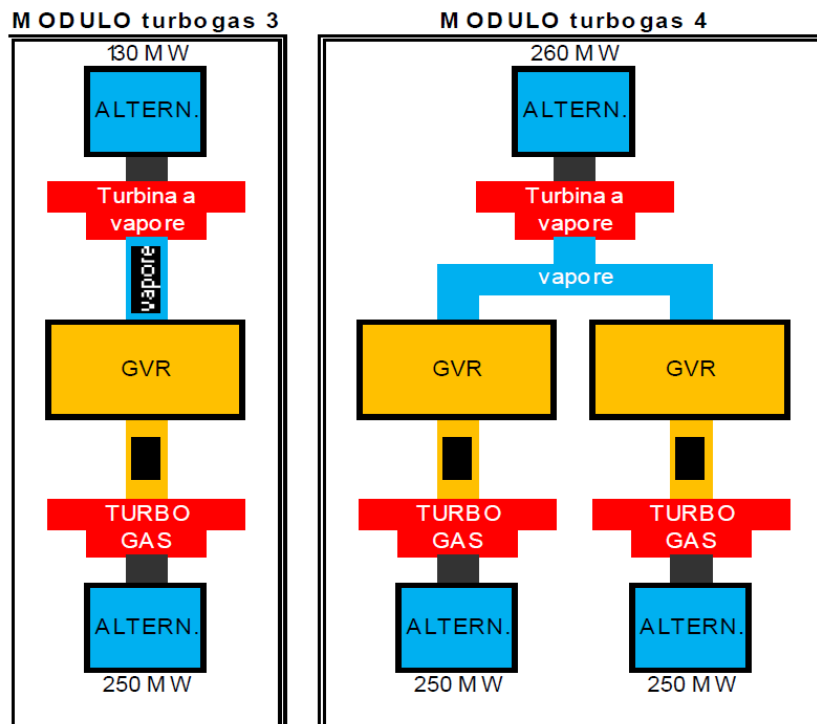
MODULO turbogas 3

130 MW

ALTERN.

Turbina a vapore

vapore

GVR

TURBO GAS

ALTERN.

250 MW

MODULO turbogas 4

260 MW

ALTERN.

Turbina a vapore

vapore

GVR

GVR

TURBO GAS

TURBO GAS

ALTERN.

ALTERN.

250 MW

250 MW